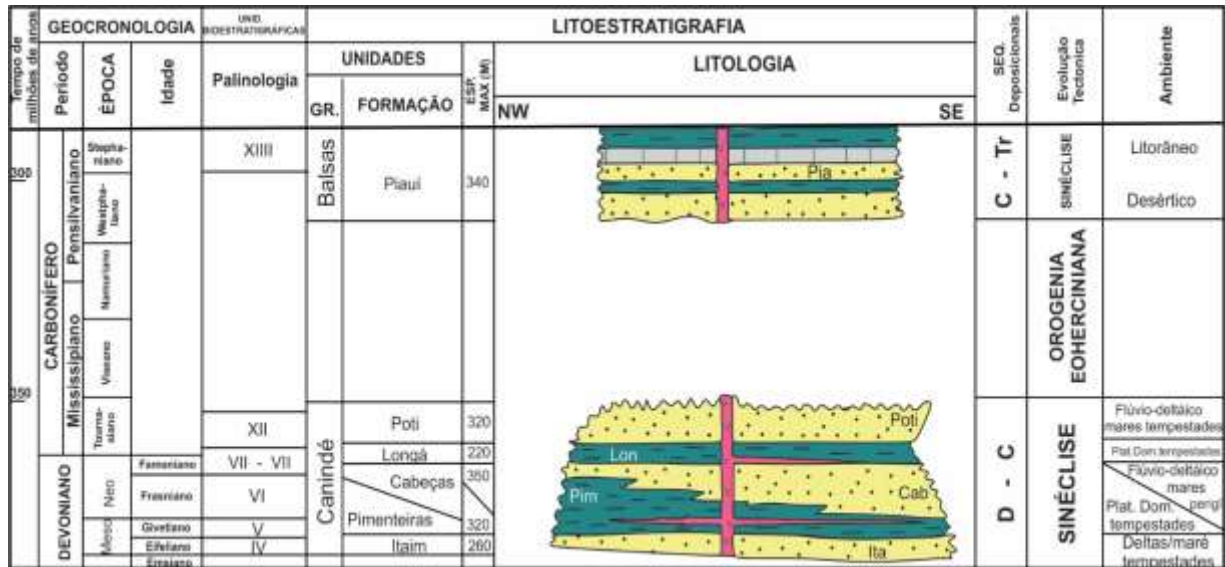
| Tempo de milhões de anos | GEOCRONOLOGIA Período | | ÉPOCA | Idade | UNID. BIOESTRATIGRÁFICAS Palinologia | LITOESTRATIGRAFIA UNIDADES GR. | FORMAÇÃO | ESP. MAX (M) | LITOLOGIA NW SE | SEQ. Deposicionais | Evolução Tectonica | Ambiente |
|---|---|---|---|---|---|---|---|---|---|---|---|---|
| 300 | CARBONÍFERO | Pensilvaniano | Stephaniano | | XIIII | Balsas | Piauí | 340 | Pia | C - Tr | SINÉCLISE | Litorâneo Desértico |
| | | | Westphaliano | | | | | | | | | |
| | | | Namuriano | | | | | | | | OROGENIA EOHERCINIANA | |
| 350 | | Mississipiano | Viseano | | | | | | | | | |
| | | | Tournaisiano | | XII | Canindé | Poti | 320 | Poti | D - C | SINÉCLISE | Flúvio-deltáico mares tempestades |
| | DEVONIANO | Neo | | Fameniano | VII - VII | | Longá | 220 | Lon | | | Plat.Dom.tempestades |
| | | | | Frasniano | VI | | Cabeças | 350 | Cab | | | Flúvio-deltáico mares |
| | | Meso | | Givetiano | V | | Pimenteiras | 320 | Pim | | | Plat. Dom. pergi tempestades |
| | | | | Eifeliano | IV | | Itaim | 260 | Ita | | | Deltas/maré tempestades |
| | | | | Emsiano | | | | | | | | |